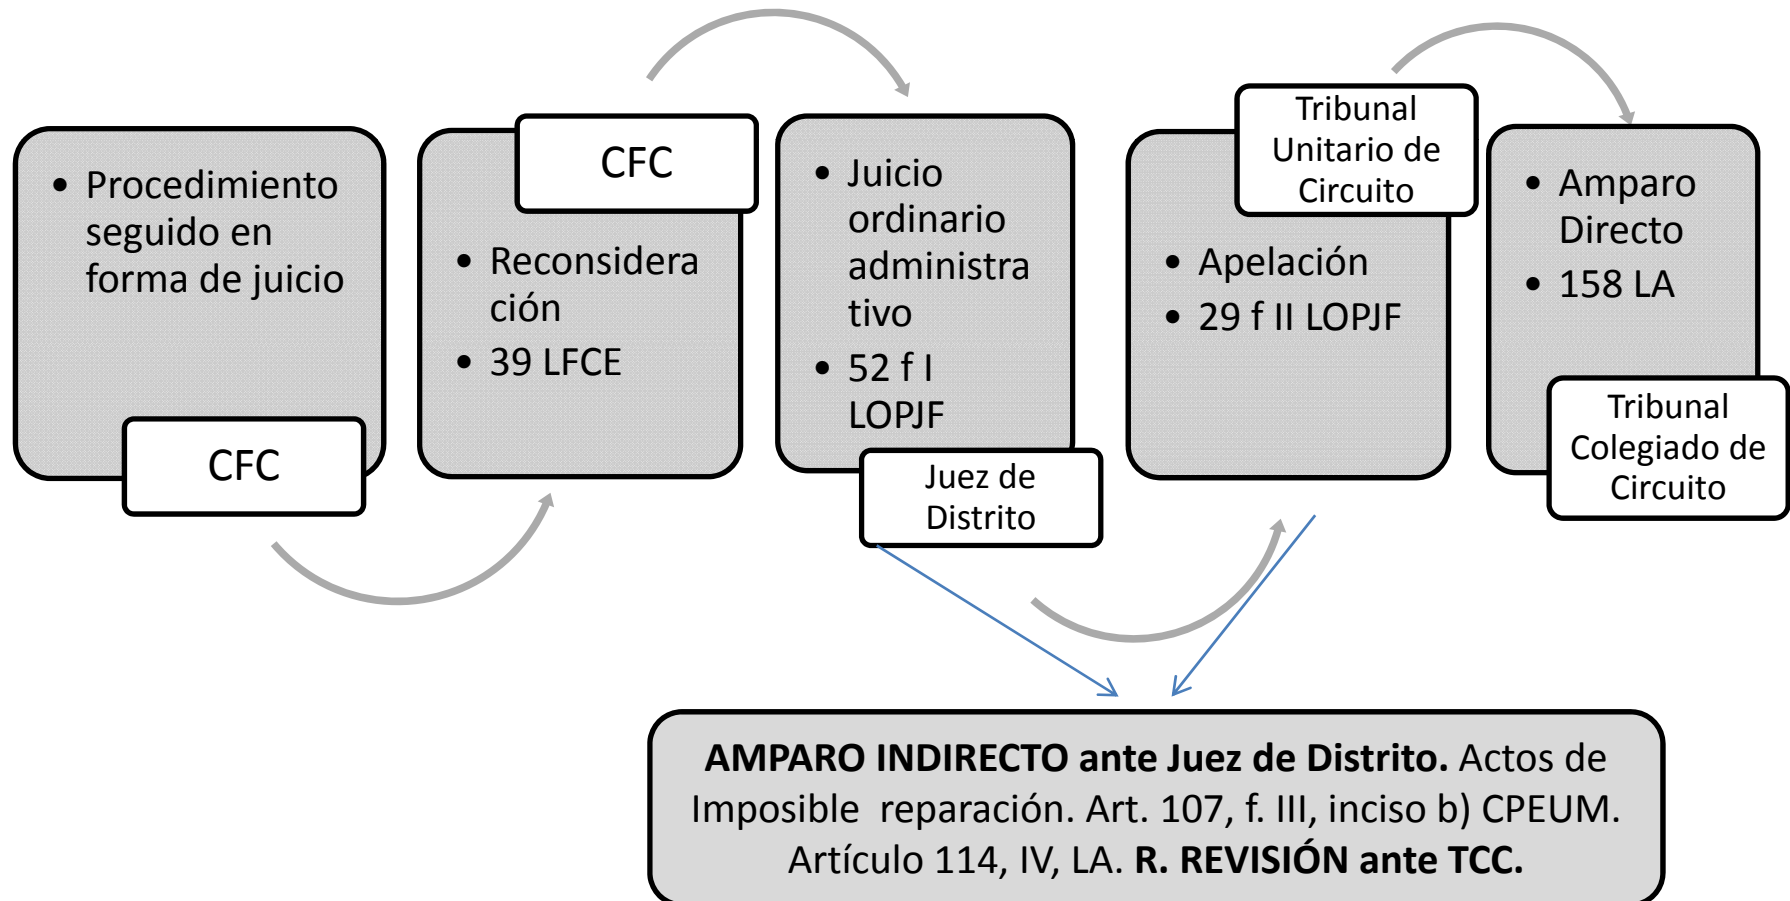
• Procedimiento seguido en forma de juicio

CFC

CFC

• Reconsideración
• 39 LFCE

• Juicio ordinario administrativo
• 52 f I LOPJF

Juez de Distrito

Tribunal Unitario de Circuito

• Apelación
• 29 f II LOPJF

• Amparo Directo
• 158 LA

Tribunal Colegiado de Circuito

**AMPARO INDIRECTO ante Juez de Distrito.** Actos de Imposible reparación. Art. 107, f. III, inciso b) CPEUM. Artículo 114, IV, LA. **R. REVISIÓN ante TCC.**